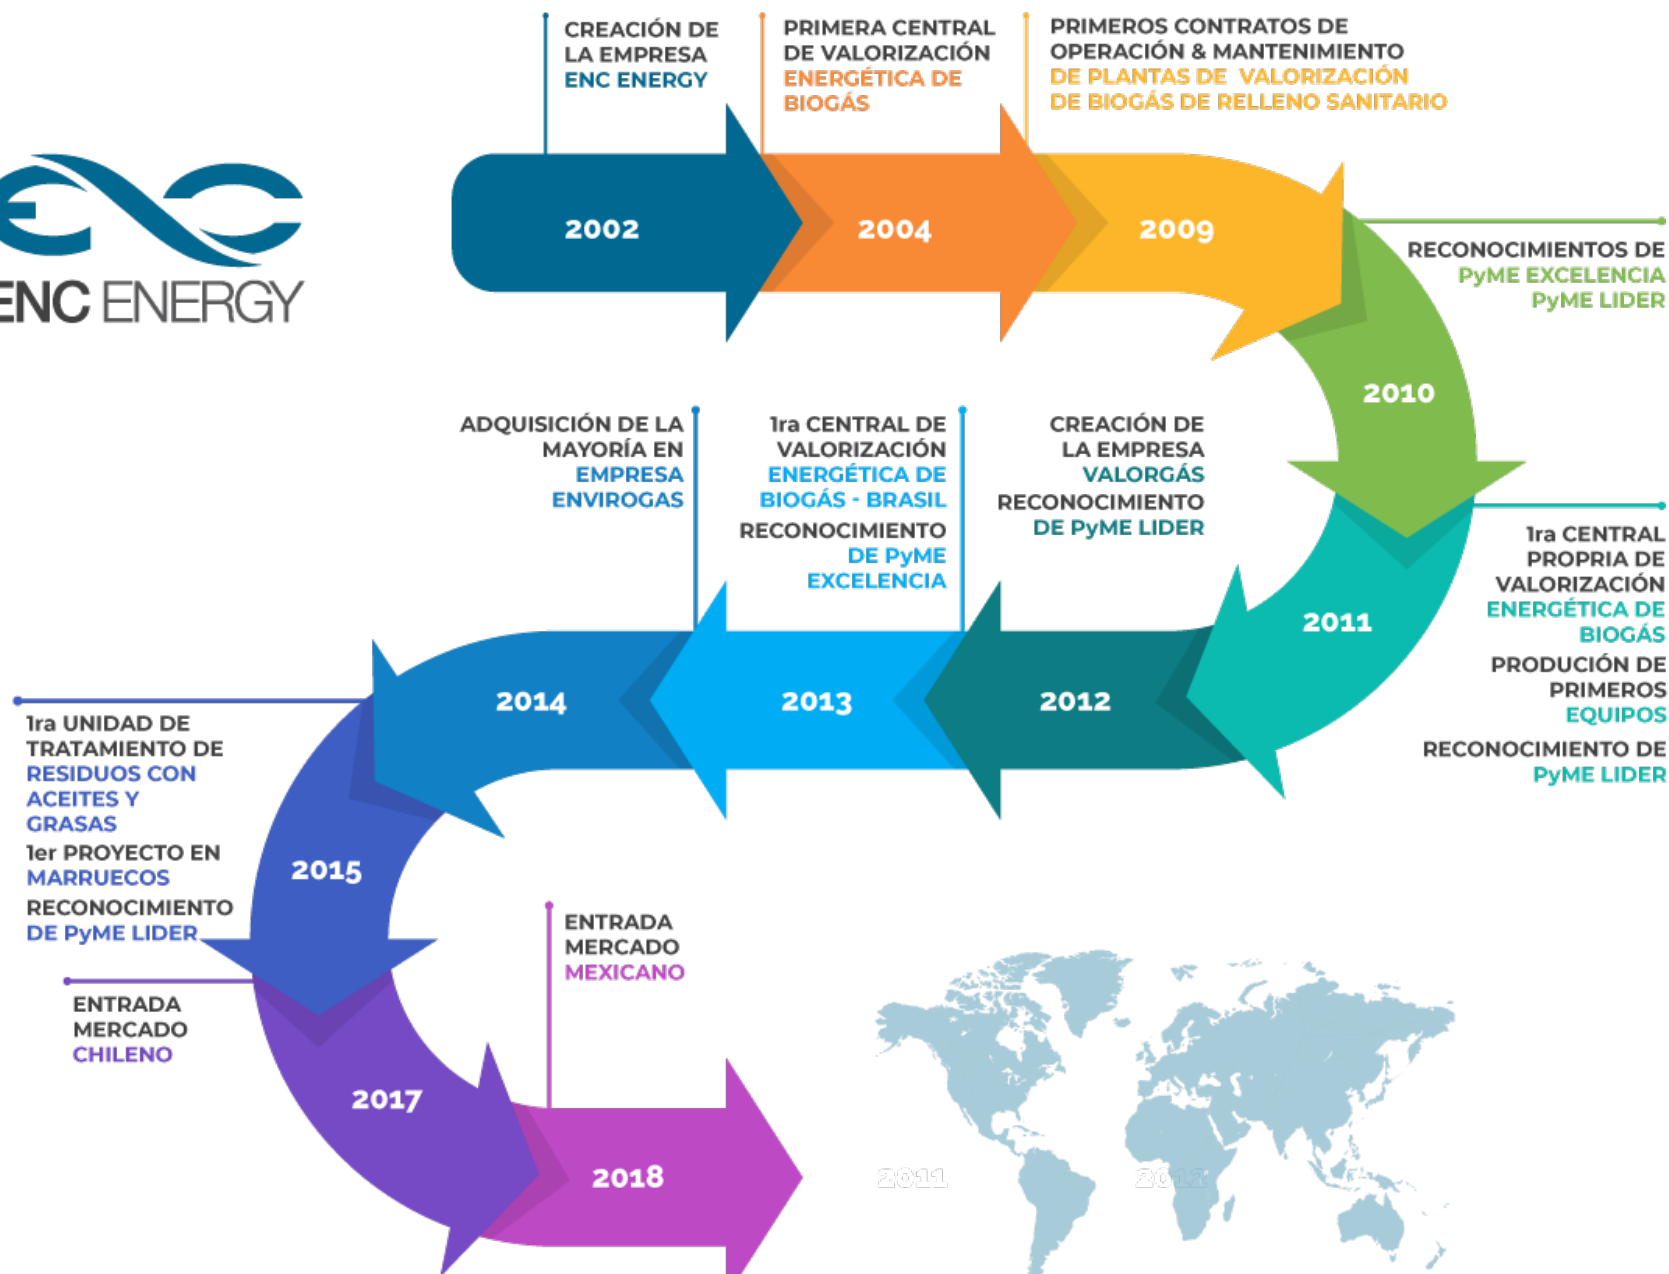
ENC ENERGY

CREACIÓN DE LA EMPRESA ENC ENERGY

PRIMERA CENTRAL DE VALORIZACIÓN ENERGÉTICA DE BIOGÁS

PRIMEROS CONTRATOS DE OPERACIÓN & MANTENIMIENTO DE PLANTAS DE VALORIZACIÓN DE BIOGÁS DE RELLENO SANITARIO

2002

2004

2009

RECONOCIMIENTOS DE PyME EXCELENCIA PyME LIDER

2010

ADQUISICIÓN DE LA MAYORÍA EN EMPRESA ENVIROGAS

1ra CENTRAL DE VALORIZACIÓN ENERGÉTICA DE BIOGÁS - BRASIL

RECONOCIMIENTO DE PyME EXCELENCIA

CREACIÓN DE LA EMPRESA VALORGÁS

RECONOCIMIENTO DE PyME LIDER

1ra CENTRAL PROPRIA DE VALORIZACIÓN ENERGÉTICA DE BIOGÁS

PRODUCIÓN DE PRIMEROS EQUIPOS

RECONOCIMIENTO DE PyME LIDER

2011

2014

2013

2012

1ra UNIDAD DE TRATAMIENTO DE RESIDUOS CON ACEITES Y GRASAS

1er PROYECTO EN MARRUECOS

RECONOCIMIENTO DE PyME LIDER

2015

ENTRADA MERCADO MEXICANO

ENTRADA MERCADO CHILENO

2017

2018

2011

2012